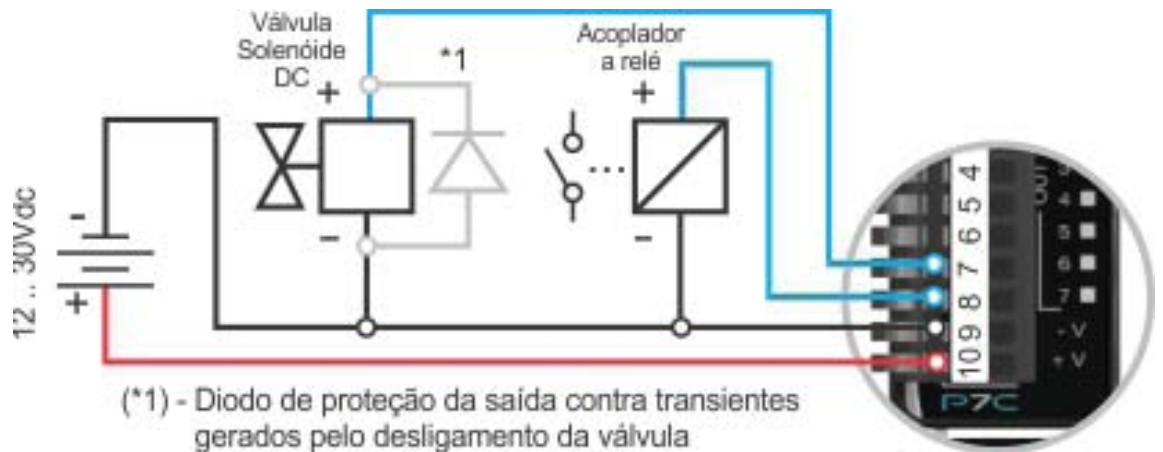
Válvula
Solenóide
DC

*1

Acoplador
a relé

+

+

-

-

-

+

12 ... 30Vdc

4
5
6
7
8
9
10

OUT
4
5
6
7
- V
+ V

P7C

(*1) - Diodo de proteção da saída contra transientes gerados pelo desligamento da válvula